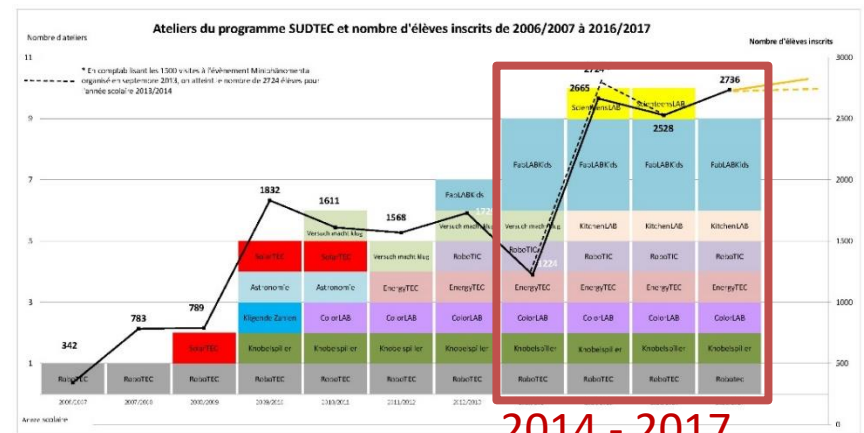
Ateliers du programme SUDTEC et nombre d'élèves inscrits de 2006/2007 à 2016/2017

Nombre d'ateliers

Nombre d'élèves inscrits

* En comptabilisant les 1300 visites à l'évènement Minichancemento organisé en septembre 2013, on atteint le nombre de 2724 élèves pour l'année scolaire 2013/2014

11
9
7
5
3
1

3000
2500
2000
1500
1000
500
0

342
783
789
1832
1611
1568
172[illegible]
1224
2665
2724
2528
2736

RoboTEC | RoboTEC | RoboTEC | RoboTEC | RoboTEC | RoboTEC | RoboTEC | RoboTEC | RoboTEC | RoboTEC | Robotec

SolarTEC | Knobelspiller | Knobelspiller | Knobelspiller | Knobelspiller | Knobelspiller | Knobelspiller | Knobelspiller | Knobelspiller

Klingende Zahlen | ColorLAB | ColorLAB | ColorLAB | ColorLAB | ColorLAB | ColorLAB | ColorLAB

Astronomie | Astronomie | EnergyTEC | EnergyTEC | EnergyTEC | EnergyTEC | EnergyTEC | EnergyTEC

SolarTEC | SolarTEC | Versuch macht klug | RoboTIC | RoboTIC | RoboTIC | RoboTIC | RoboTIC

Versuch macht klug | Versuch macht klug | Versuch macht klug | KitchenLAB | KitchenLAB | KitchenLAB

FabLABKids | FabLABKids | FabLABKids | FabLABKids | FabLABKids

ScienceLAB | ScienceLAB

2006/2007 | 2007/2008 | 2008/2009 | 2009/2010 | 2010/2011 | 2011/2012 | 2012/2013

Année scolaire

2014 - 2017